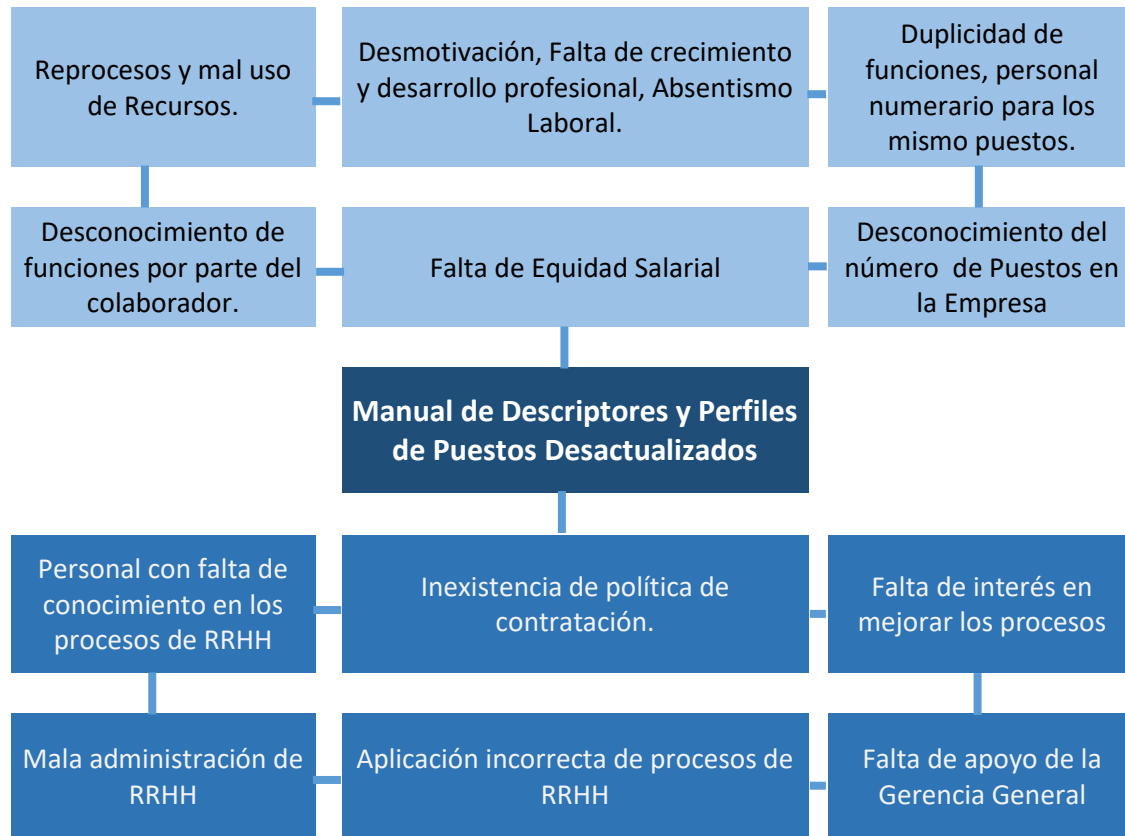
Reprocesos y mal uso de Recursos.

Desmotivación, Falta de crecimiento y desarrollo profesional, Absentismo Laboral.

Duplicidad de funciones, personal numerario para los mismo puestos.

Desconocimiento de funciones por parte del colaborador.

Falta de Equidad Salarial

Desconocimiento del número de Puestos en la Empresa

Manual de Descriptores y Perfiles de Puestos Desactualizados

Personal con falta de conocimiento en los procesos de RRHH

Inexistencia de política de contratación.

Falta de interés en mejorar los procesos

Mala administración de RRHH

Aplicación incorrecta de procesos de RRHH

Falta de apoyo de la Gerencia General